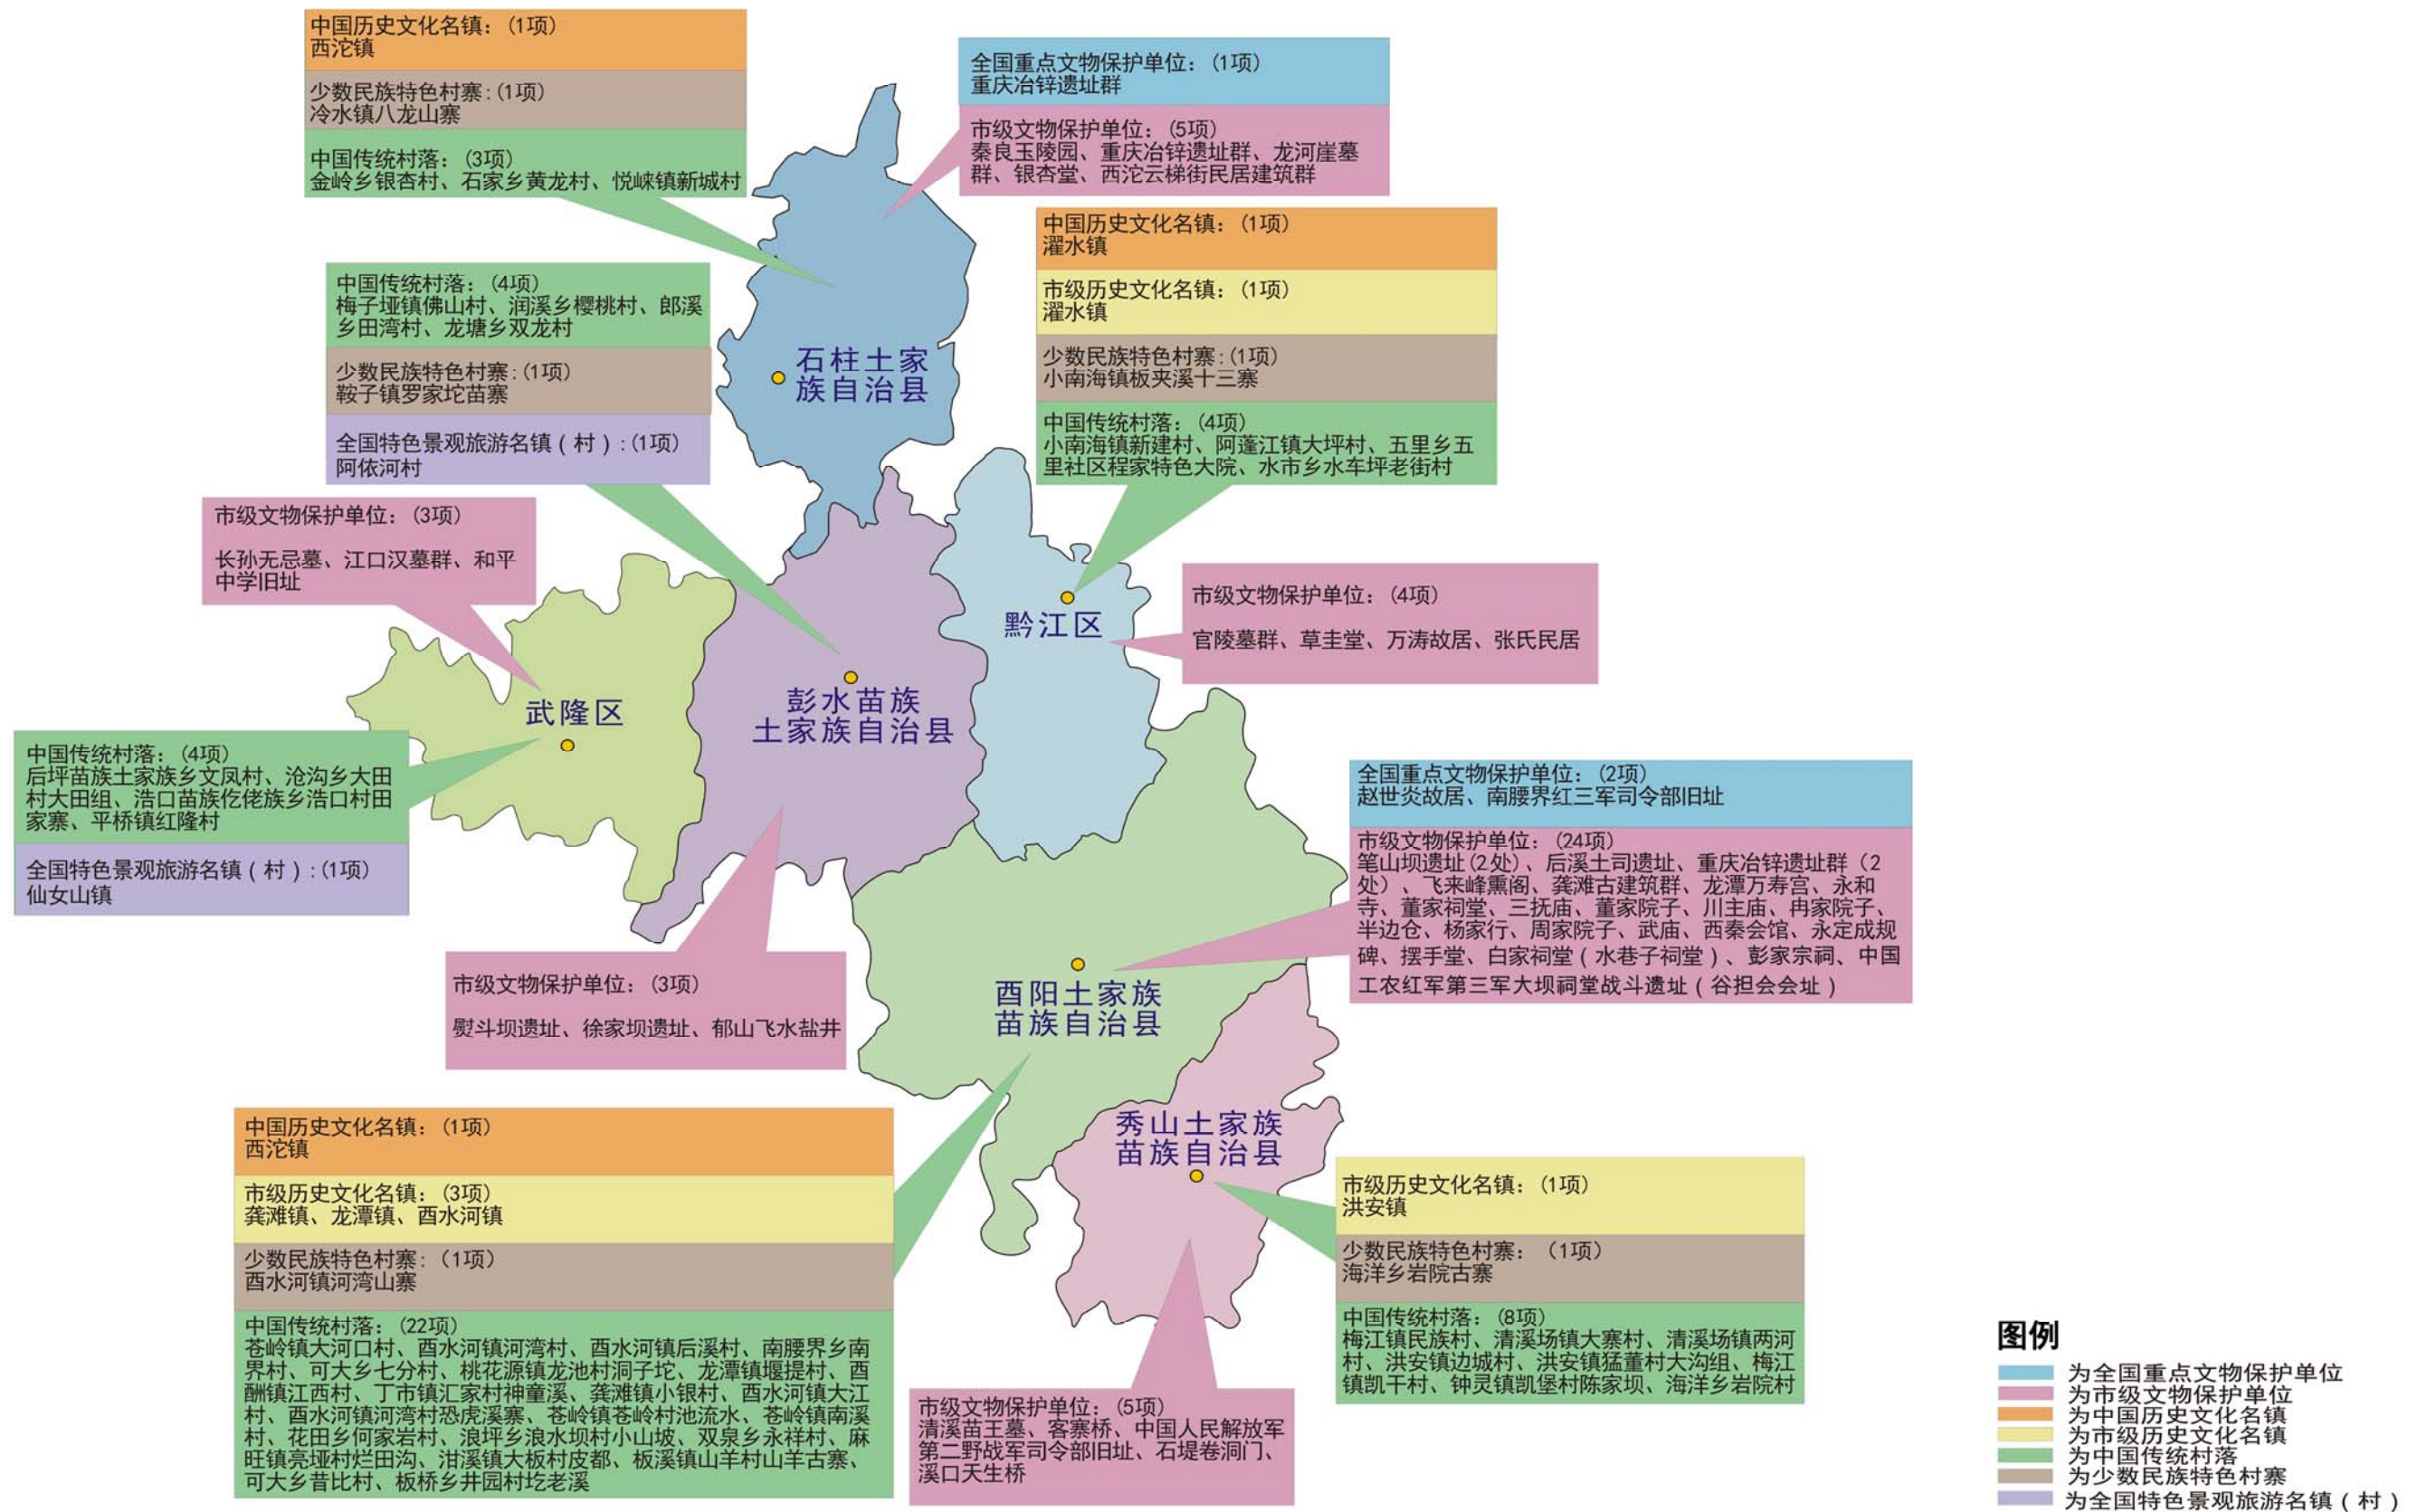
中国历史文化名镇：（1项）
西沱镇

少数民族特色村寨：(1项）
冷水镇八龙山寨

中国传统村落：（3项）
金岭乡银杏村、石家乡黄龙村、悦崃镇新城村

全国重点文物保护单位：（1项）
重庆冶锌遗址群

市级文物保护单位：（5项）
秦良玉陵园、重庆冶锌遗址群、龙河崖墓群、银杏堂、西沱云梯街民居建筑群

中国历史文化名镇：（1项）
濯水镇

市级历史文化名镇：（1项）
濯水镇

少数民族特色村寨：(1项）
小南海镇板夹溪十三寨

中国传统村落：（4项）
小南海镇新建村、阿蓬江镇大坪村、五里乡五里社区程家特色大院、水市乡水车坪老街村

中国传统村落：（4项）
梅子垭镇佛山村、润溪乡樱桃村、郎溪乡田湾村、龙塘乡双龙村

少数民族特色村寨：(1项）
鞍子镇罗家坨苗寨

全国特色景观旅游名镇（村）：(1项）
阿依河村

石柱土家族自治县

市级文物保护单位：（3项）
长孙无忌墓、江口汉墓群、和平中学旧址

黔江区

市级文物保护单位：（4项）
官陵墓群、草圭堂、万涛故居、张氏民居

武隆区

彭水苗族土家族自治县

中国传统村落：（4项）
后坪苗族土家族乡文凤村、沧沟乡大田村大田组、浩口苗族仡佬族乡浩口村田家寨、平桥镇红隆村

全国特色景观旅游名镇（村）：(1项）
仙女山镇

全国重点文物保护单位：（2项）
赵世炎故居、南腰界红三军司令部旧址

市级文物保护单位：（24项）
笔山坝遗址(2处)、后溪土司遗址、重庆冶锌遗址群（2处）、飞来峰熏阁、龚滩古建筑群、龙潭万寿宫、永和寺、董家祠堂、三抚庙、董家院子、川主庙、冉家院子、半边仓、杨家行、周家院子、武庙、西秦会馆、永定成规碑、摆手堂、白家祠堂（水巷子祠堂）、彭家宗祠、中国工农红军第三军大坝祠堂战斗遗址（谷担会会址）

市级文物保护单位：（3项）
熨斗坝遗址、徐家坝遗址、郁山飞水盐井

酉阳土家族苗族自治县

秀山土家族苗族自治县

中国历史文化名镇：（1项）
西沱镇

市级历史文化名镇：（3项）
龚滩镇、龙潭镇、酉水河镇

少数民族特色村寨：（1项）
酉水河镇河湾山寨

中国传统村落：（22项）
苍岭镇大河口村、酉水河镇河湾村、酉水河镇后溪村、南腰界乡南界村、可大乡七分村、桃花源镇龙池村洞子坨、龙潭镇堰提村、酉酬镇江西村、丁市镇汇家村神童溪、龚滩镇小银村、酉水河镇大江村、酉水河镇河湾村恐虎溪寨、苍岭镇苍岭村池流水、苍岭镇南溪村、花田乡何家岩村、浪坪乡浪水坝村小山坡、双泉乡永祥村、麻旺镇亮垭村烂田沟、泔溪镇大板村皮都、板溪镇山羊村山羊古寨、可大乡昔比村、板桥乡井园村圪老溪

市级历史文化名镇：（1项）
洪安镇

少数民族特色村寨：（1项）
海洋乡岩院古寨

中国传统村落：（8项）
梅江镇民族村、清溪场镇大寨村、清溪场镇两河村、洪安镇边城村、洪安镇猛董村大沟组、梅江镇凯干村、钟灵镇凯堡村陈家坝、海洋乡岩院村

市级文物保护单位：（5项）
清溪苗王墓、客寨桥、中国人民解放军第二野战军司令部旧址、石堤卷洞门、溪口天生桥

图例
为全国重点文物保护单位
为市级文物保护单位
为中国历史文化名镇
为市级历史文化名镇
为中国传统村落
为少数民族特色村寨
为全国特色景观旅游名镇（村）